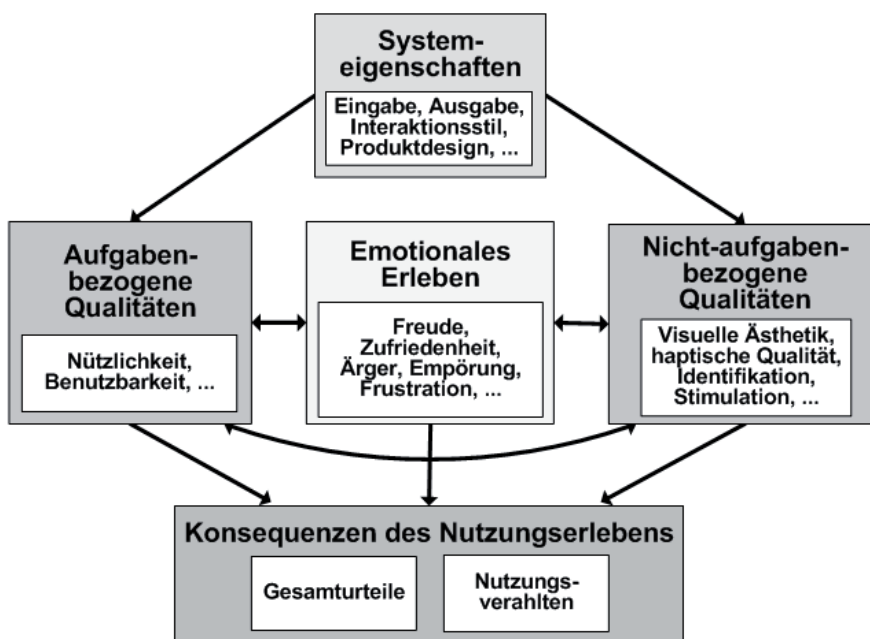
Systemeigenschaften

Eingabe, Ausgabe, Interaktionsstil, Produktdesign, ...

Aufgabenbezogene Qualitäten

Nützlichkeit, Benutzbarkeit, ...

Emotionales Erleben

Freude, Zufriedenheit, Ärger, Empörung, Frustration, ...

Nicht-aufgabenbezogene Qualitäten

Visuelle Ästhetik, haptische Qualität, Identifikation, Stimulation, ...

Konsequenzen des Nutzungserlebens

Gesamturteile

Nutzungsverhalten